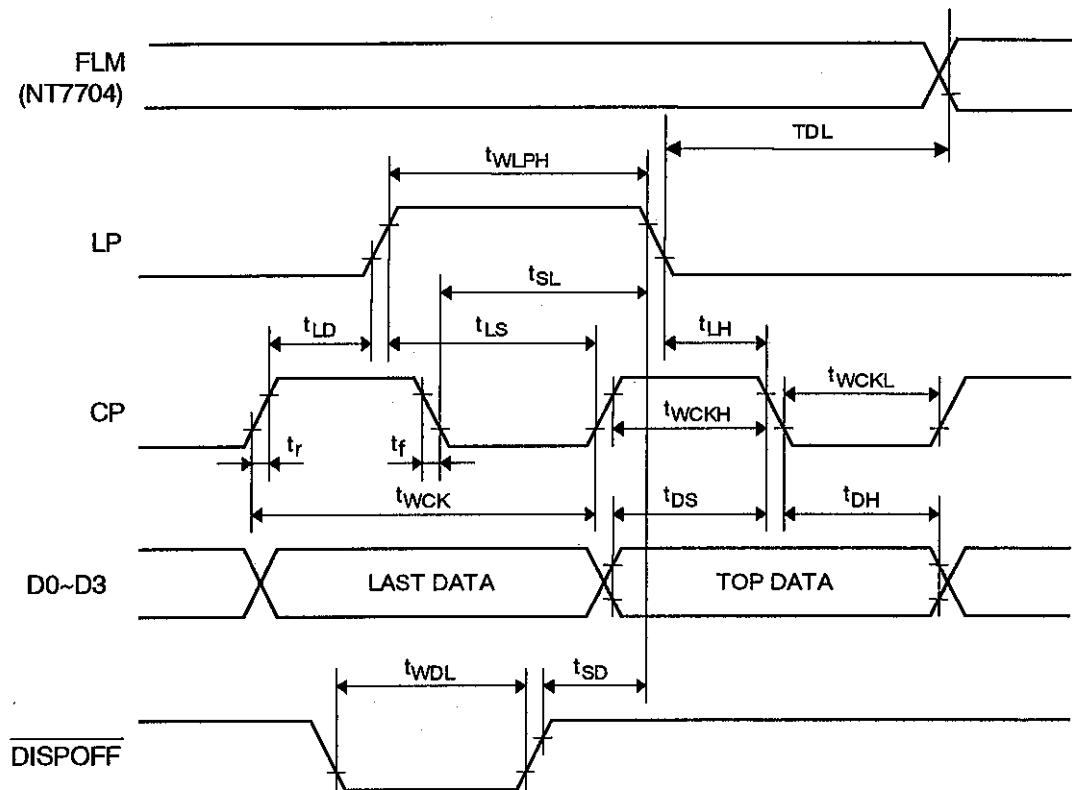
FLM
(NT7704)

TDL

$t_{WLPH}$

LP

$t_{SL}$

$t_{LD}$

$t_{LS}$

$t_{LH}$

$t_{WCKL}$

CP

$t_{WCKH}$

$t_r$

$t_f$

$t_{WCK}$

$t_{DS}$

$t_{DH}$

D0~D3

LAST DATA

TOP DATA

$t_{WDL}$

$t_{SD}$

$\overline{DISPOFF}$